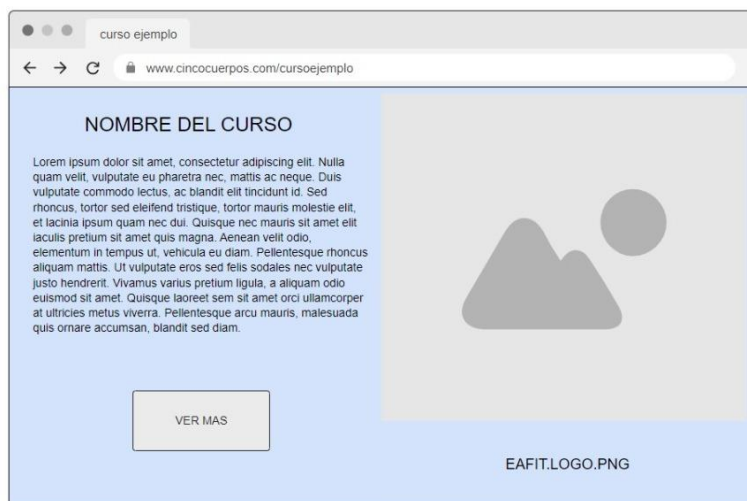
curso ejemplo

www.cincocuerpos.com/cursoejemplo

NOMBRE DEL CURSO

Lorem ipsum dolor sit amet, consectetur adipiscing elit. Nulla quam velit, vulputate eu pharetra nec, mattis ac neque. Duis vulputate commodo lectus, ac blandit elit tincidunt id. Sed rhoncus, tortor sed eleifend tristique, tortor mauris molestie elit, et lacinia ipsum quam nec dui. Quisque nec mauris sit amet elit iaculis pretium sit amet quis magna. Aenean velit odio, elementum in tempus ut, vehicula eu diam. Pellentesque rhoncus aliquam mattis. Ut vulputate eros sed felis sodales nec vulputate justo hendrerit. Vivamus varius pretium ligula, a aliquam odio euismod sit amet. Quisque laoreet sem sit amet orci ullamcorper at ultricies metus viverra. Pellentesque arcu mauris, malesuada quis ornare accumsan, blandit sed diam.

VER MAS

EAFIT.LOGO.PNG